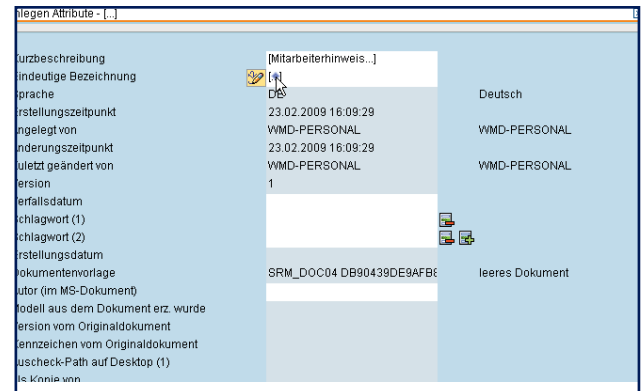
nlegen Attribute - [...]

(urzbeschreibung | [Mitarbeiterhinweis...]
indeutige Bezeichnung | [...]
prache | DE | Deutsch
rstellungszeitpunkt | 23.02.2009 16:09:29
ngelegt von | WMD-PERSONAL | WMD-PERSONAL
nderungszeitpunkt | 23.02.2009 16:09:29
uletzt geändert von | WMD-PERSONAL | WMD-PERSONAL
ersion | 1
erfallsdatum
chlagwort (1)
chlagwort (2)
rstellungsdatum
okumentenvorlage | SRM_DOC04 DB90439DE9AFB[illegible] | leeres Dokument
utor (im MS-Dokument)
lodell aus dem Dokument erz. wurde
ersion vom Originaldokument
ennzeichen vom Originaldokument
uscheck-Path auf Desktop (1)
ls Kopie von